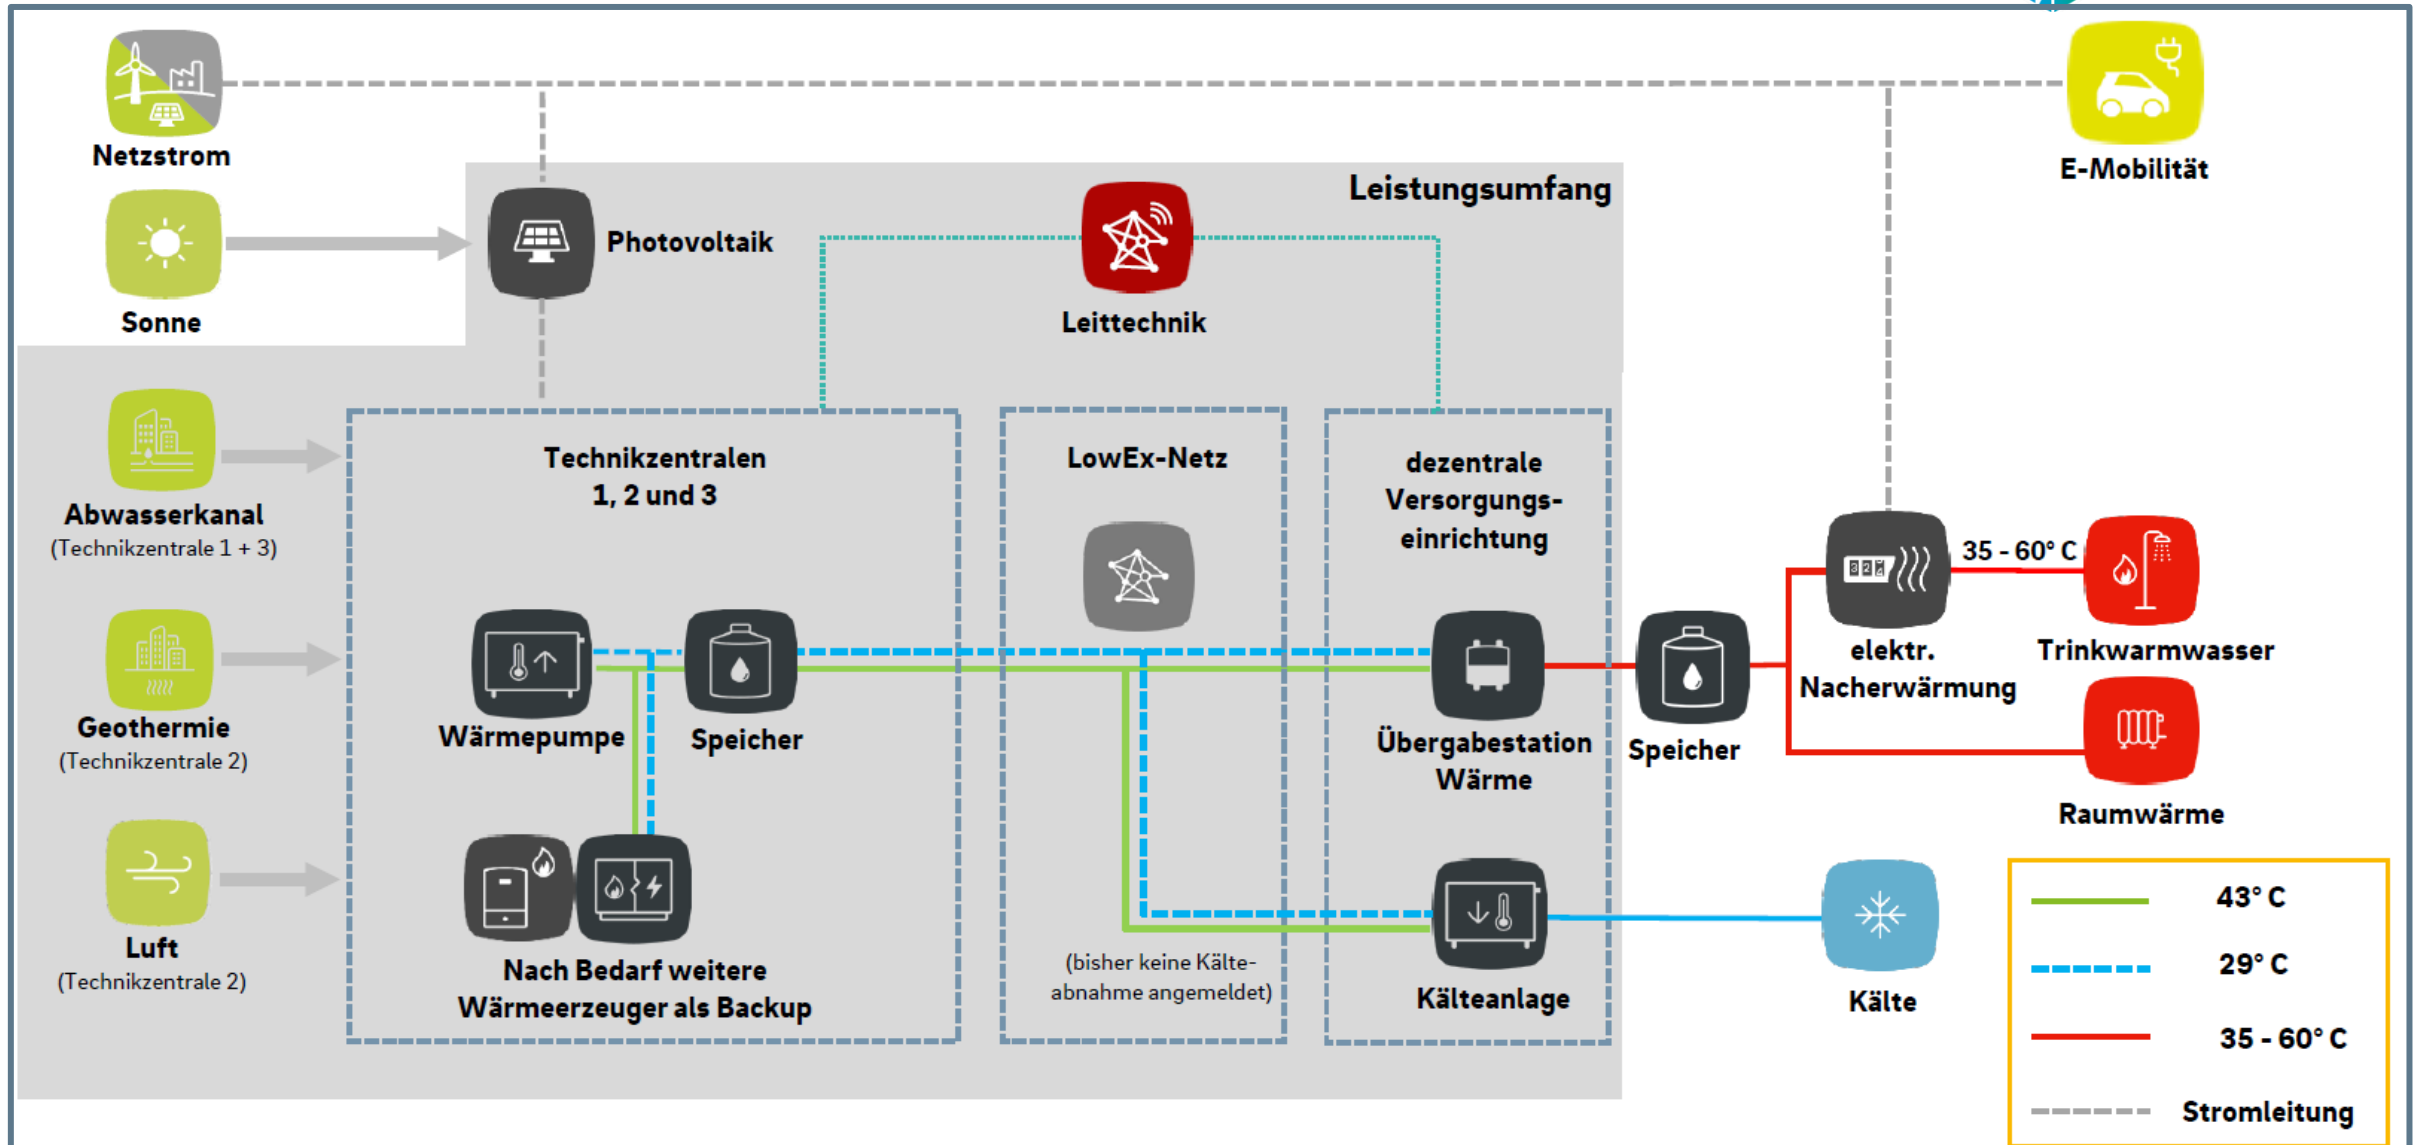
Netzstrom

Sonne

Photovoltaik

Leittechnik

Leistungsumfang

E-Mobilität

Abwasserkanal
(Technikzentrale 1 + 3)

Geothermie
(Technikzentrale 2)

Luft
(Technikzentrale 2)

Technikzentralen
1, 2 und 3

Wärmepumpe

Speicher

Nach Bedarf weitere Wärmeerzeuger als Backup

LowEx-Netz

(bisher keine Kälteabnahme angemeldet)

dezentrale Versorgungseinrichtung

Übergabestation Wärme

Kälteanlage

Speicher

elektr. Nacherwärmung

35 - 60° C

Trinkwarmwasser

Raumwärme

Kälte

| | |
|---|---|
| | 43° C |
| | 29° C |
| | 35 - 60° C |
| | Stromleitung |